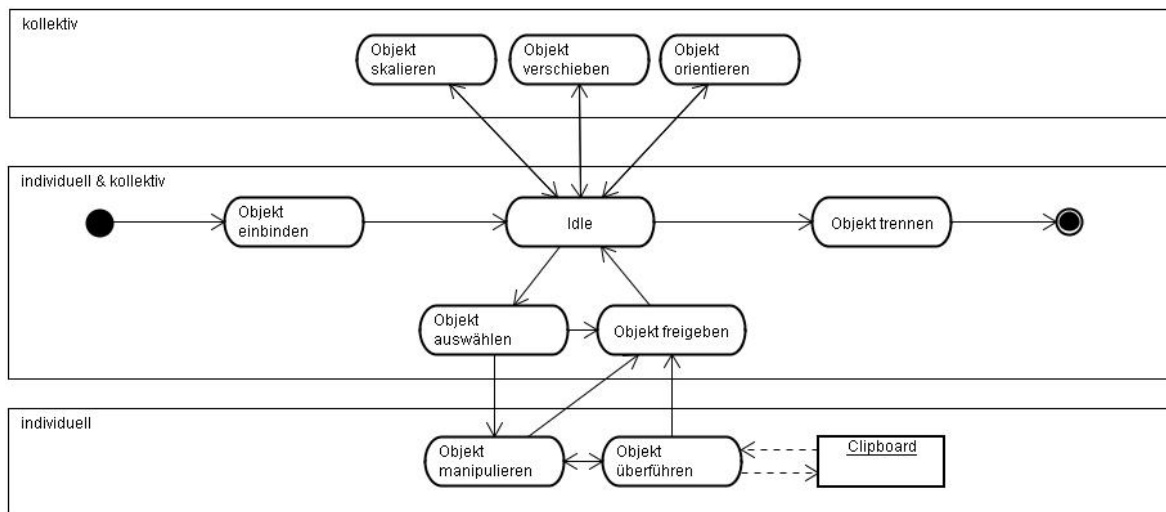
kollektiv

Objekt skalieren

Objekt verschieben

Objekt orientieren

individuell & kollektiv

Objekt einbinden

Idle

Objekt trennen

Objekt auswählen

Objekt freigeben

individuell

Objekt manipulieren

Objekt überführen

Clipboard